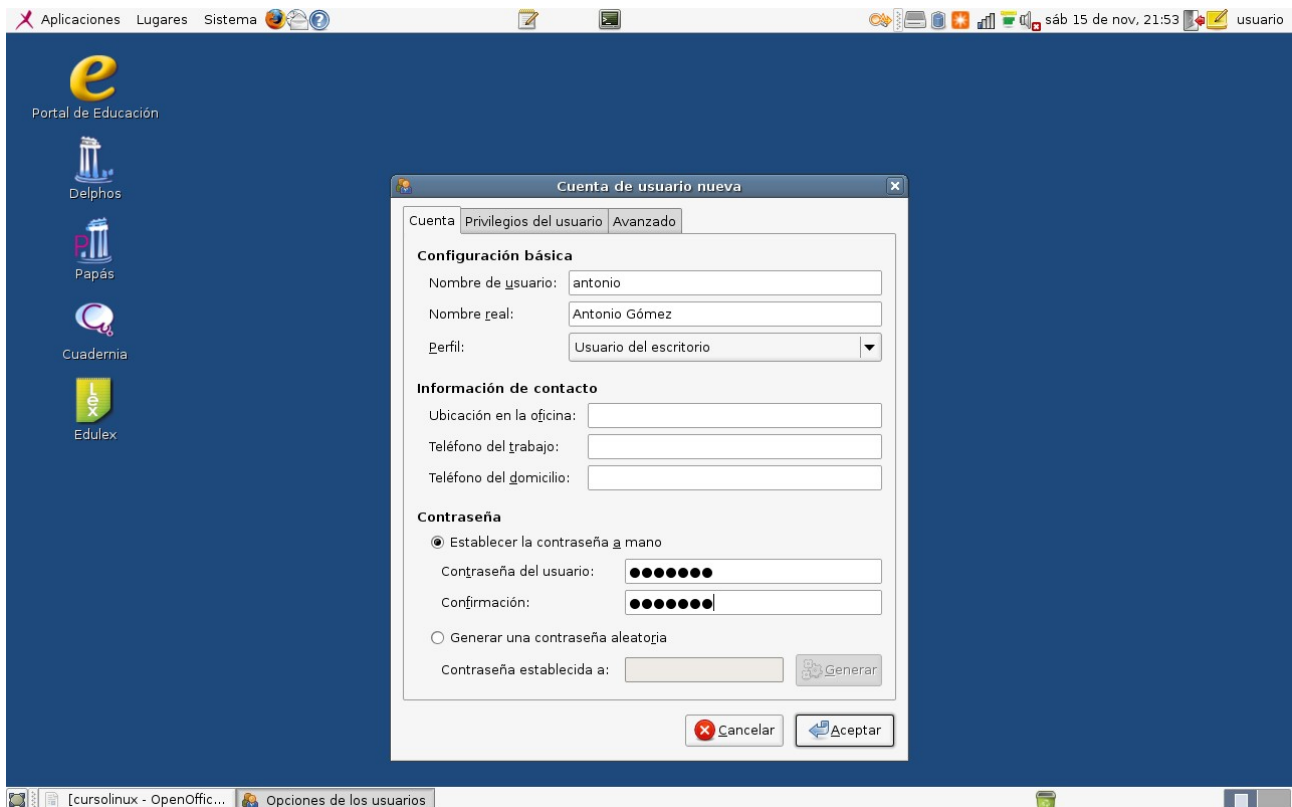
Aplicaciones Lugares Sistema

sáb 15 de nov, 21:53 usuario

Portal de Educación

Delphos

Papás

Cuadernia

Edulex

Cuenta de usuario nueva

Cuenta | Privilegios del usuario | Avanzado

Configuración básica

Nombre de usuario: antonio

Nombre real: Antonio Gómez

Perfil: Usuario del escritorio

Información de contacto

Ubicación en la oficina:

Teléfono del trabajo:

Teléfono del domicilio:

Contraseña

Establecer la contraseña a mano

Contraseña del usuario: ●●●●●●●

Confirmación: ●●●●●●●

Generar una contraseña aleatoria

Contraseña establecida a:

Generar

Cancelar

Aceptar

[cursolinux - OpenOffic... | Opciones de los usuarios